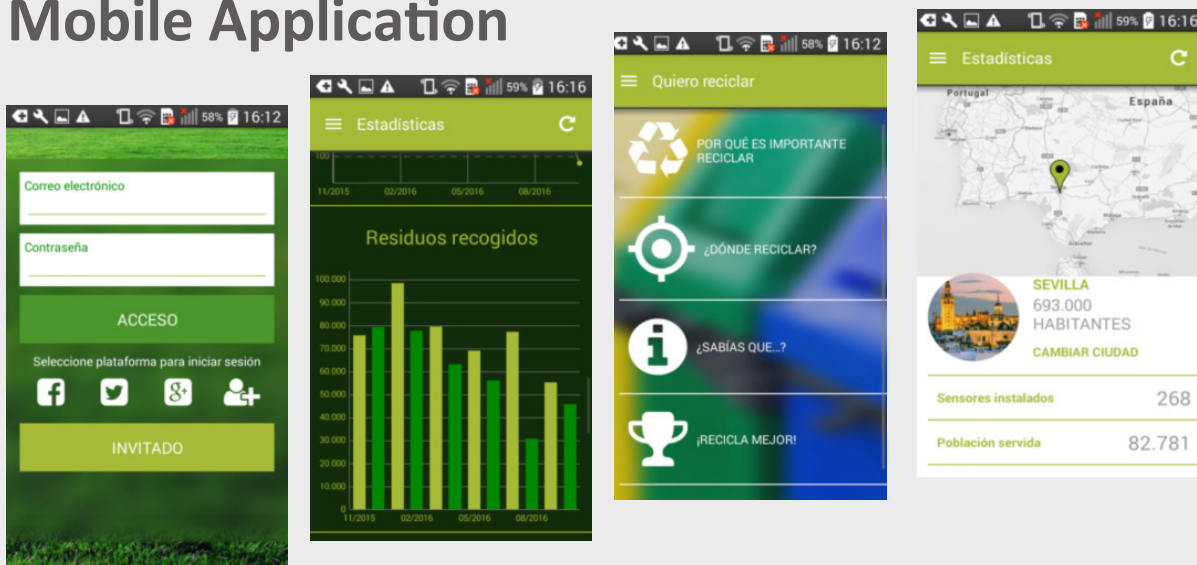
Mobile Application

58% 16:12

Correo electrónico

Contraseña

ACCESO

Seleccione plataforma para iniciar sesión

INVITADO

59% 16:16

Estadísticas

100

11/2015 02/2016 05/2016 08/2016

Residuos recogidos

100.000
90.000
80.000
70.000
60.000
50.000
40.000
30.000
20.000
10.000
0

11/2015 02/2016 05/2016 08/2016

58% 16:12

Quiero reciclar

POR QUÉ ES IMPORTANTE RECICLAR

¿DÓNDE RECICLAR?

¿SABÍAS QUE...?

¡RECICLA MEJOR!

59% 16:16

Estadísticas

Portugal

España

SEVILLA
693.000
HABITANTES

CAMBIAR CIUDAD

Sensores instalados 268

Población servida 82.781